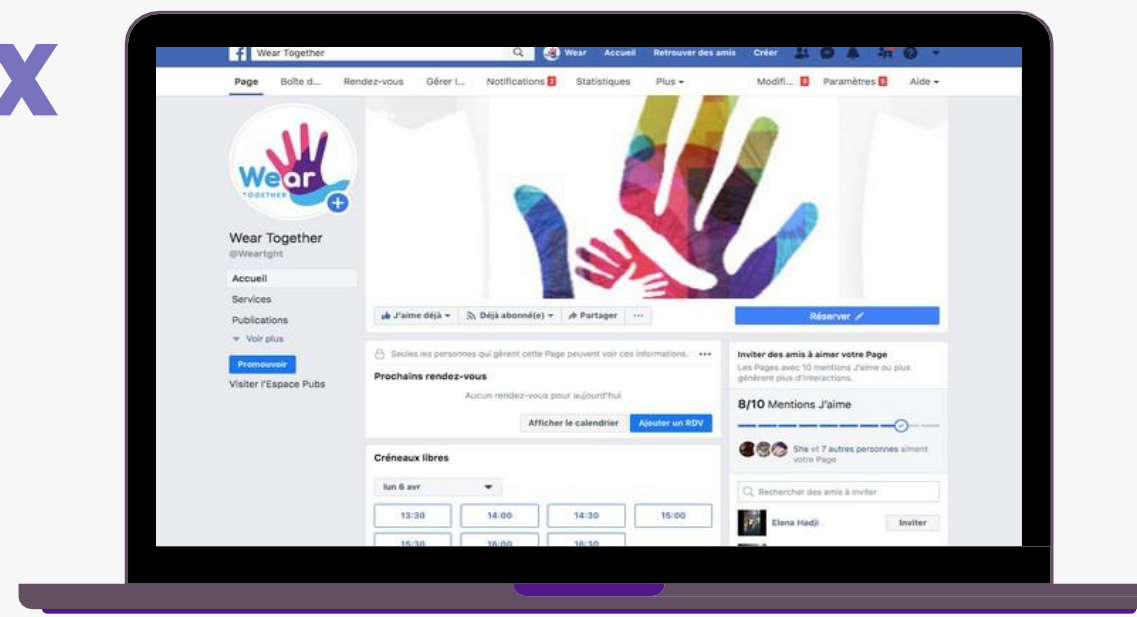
X

Wear Together
Wear Accueil Retrouver des amis Créer

Page Boîte d... Rendez-vous Gérer l... Notifications 2 Statistiques Plus ▾ Modifi... 5 Paramètres 6 Aide ▾

Wear TOGETHER

Wear Together
@Weartght

Accueil
Services
Publications
▾ Voir plus

Promouvoir
Visiter l'Espace Pubs

J'aime déjà ▾ Déjà abonné(e) ▾ Partager ···

Réserver

Seules les personnes qui gèrent cette Page peuvent voir ces informations. ···

Prochains rendez-vous
Aucun rendez-vous pour aujourd'hui
Afficher le calendrier Ajouter un RDV

Créneaux libres
lun 6 avr ▾

| 13:30 | 14:00 | 14:30 | 15:00 |
|---|---|---|---|
| 15:30 | 16:00 | 16:30 | |

Inviter des amis à aimer votre Page
Les Pages avec 10 mentions J'aime ou plus génèrent plus d'interactions.

8/10 Mentions J'aime

She et 7 autres personnes aiment votre Page

Rechercher des amis à inviter

Elena Hadji Inviter